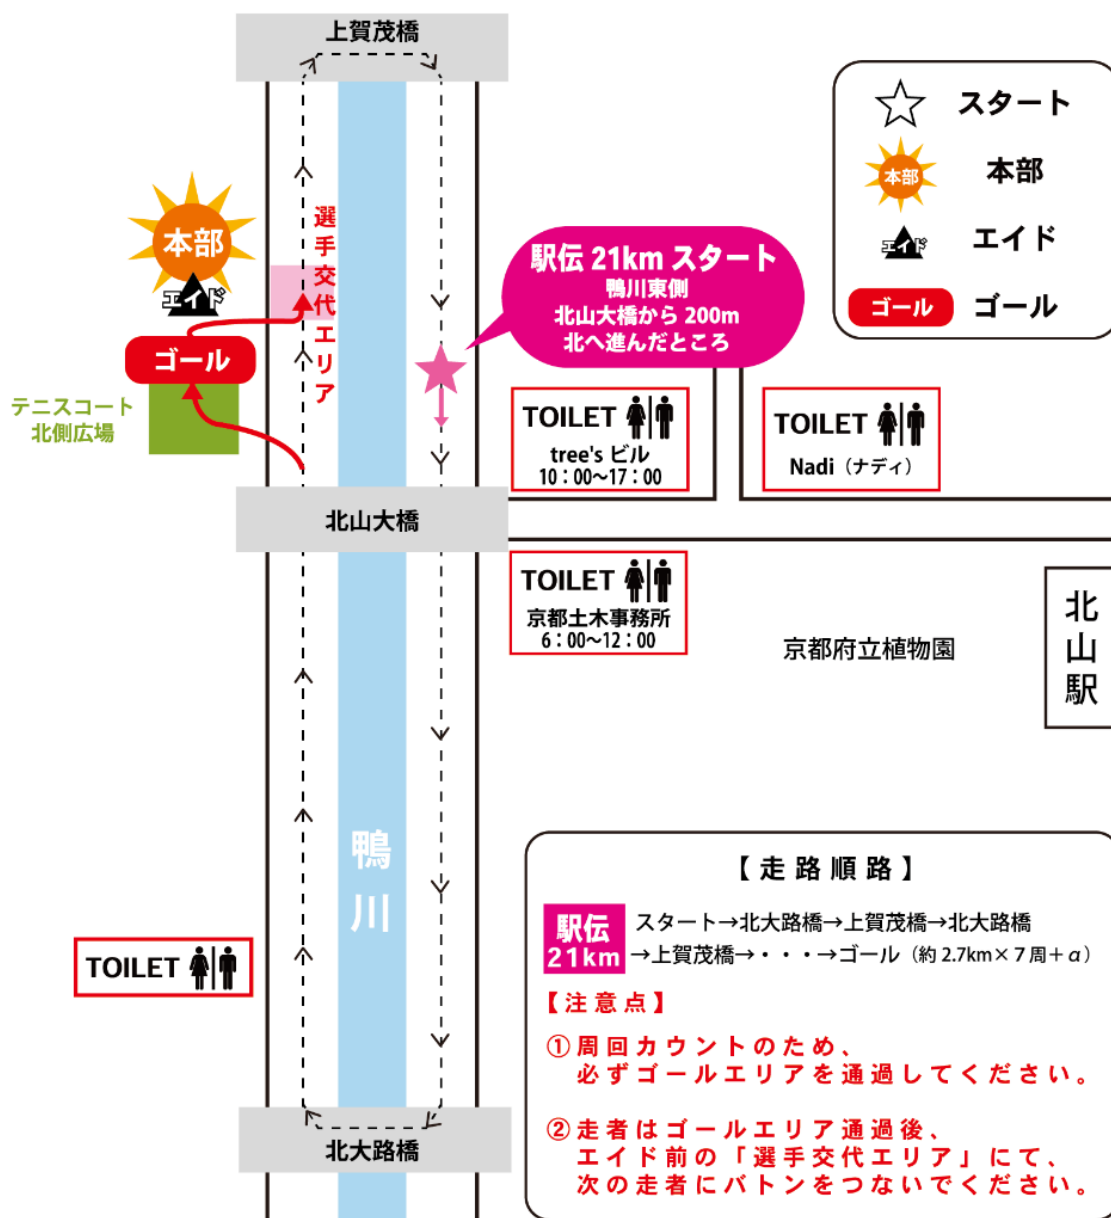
上賀茂橋

スタート
本部
本部
エイド
エイド
ゴール
ゴール

本部
エイド
ゴール
テニスコート
北側広場

選手交代エリア

駅伝 21km スタート
鴨川東側
北山大橋から 200m
北へ進んだところ

TOILET
tree's ビル
10：00〜17：00

TOILET
Nadi（ナディ）

北山大橋

TOILET
京都土木事務所
6：00〜12：00

京都府立植物園

北山駅

鴨川

TOILET

【走路順路】
駅伝 21km
スタート→北大路橋→上賀茂橋→北大路橋→上賀茂橋→・・・→ゴール（約 2.7km×7周＋α）

【注意点】
①周回カウントのため、必ずゴールエリアを通過してください。

②走者はゴールエリア通過後、エイド前の「選手交代エリア」にて、次の走者にバトンをつないでください。

北大路橋